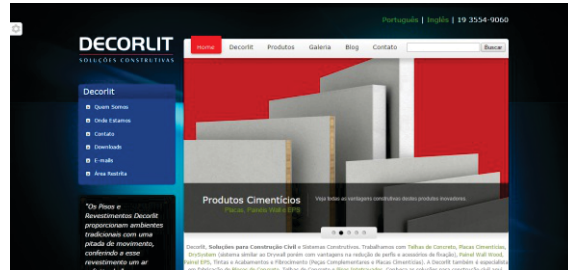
Português | Inglês | 19 3554-9060

DECORLIT
SOLUÇÕES CONSTRUTIVAS

Home Decorlit Produtos Galeria Blog Contato Buscar

Decorlit
Quem Somos
Onde Estamos
Contato
Downloads
E-mails
Área Restrita

"Os Pisos e Revestimentos Decorlit proporcionam ambientes tradicionais com uma pitada de movimento, conferindo a esse revestimento um ar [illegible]

Produtos Cimentícios
Placas, Painéis Wall e EPS
Veja todas as vantagens construtivas destes produtos inovadores.

Decorlit, Soluções para Construção Civil e Sistemas Construtivos. Trabalhamos com Telhas de Concreto, Placas Cimentícias, Drywall (sistema similar ao Drywall porém com vantagens na redução de perfis e acessórios de fixação), Painel Wall Wood, Painel EPS, Tintas e Acabamentos e Fibrocimento (Peças Complementares e Placas Cimentícias). A Decorlit também é especialista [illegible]